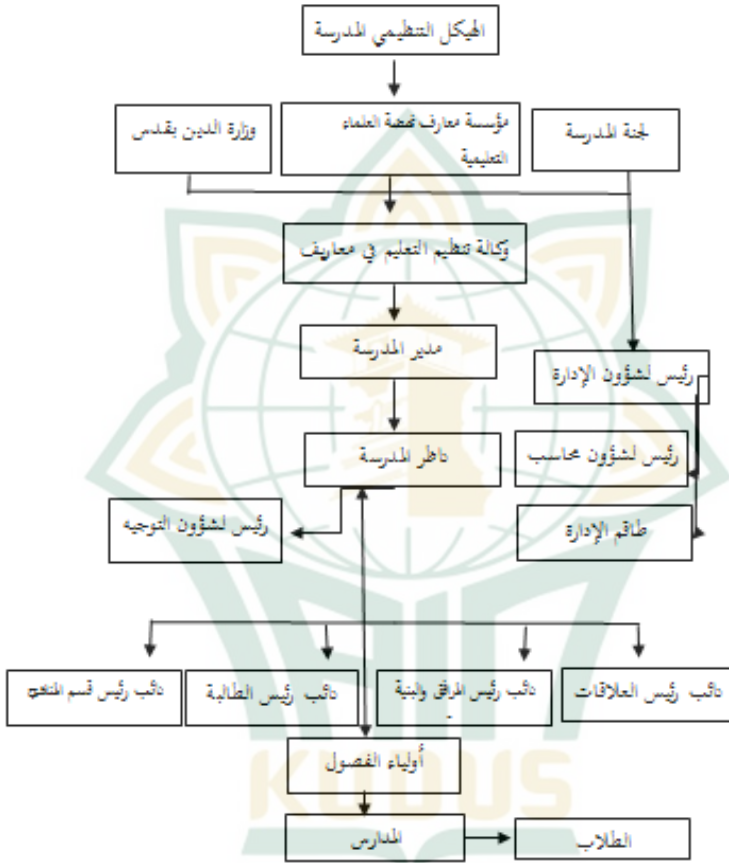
الهيكل التنظيمي المدرسة

لجنة المدرسة

مؤسسة معارف نهضة العلماء التعليمية

وزارة الدين بقدس

وكالة تنظيم التعليم في معاريف

رئيس لشؤون الإدارة

مدير المدرسة

رئيس لشؤون محاسب

ناظر المدرسة

طاقم الإدارة

رئيس لشؤون التوجيه

نائب رئيس العلاقات

نائب رئيس المرافق والبنية

نائب رئيس الطالبة

نائب رئيس قسم المنهج

أولياء الفصول

المدارس

الطلاب